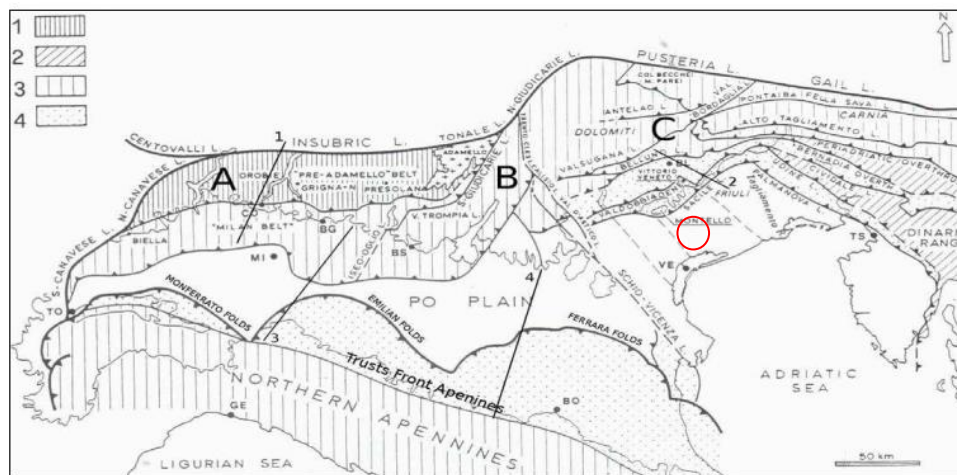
1
2
3
4

N

PUSTERIA L.
GAIL L.
COL BECCHER M. PAREI
VAL BORDAGLIA
PONTAIBA FELLA SAVA L.
CARNIA
ANTELAO L.
DOLOMITI
C
ALTO TAGLIAMENTO L.
PERIADRIATIC OVERTHRUST
INSUBRIC L.
TONALE L.
N. GIUDICARIE L.
CENTOVALLI L.
1
ADAMELLO
OROBIE
"PRE-ADAMELLO" BELT
GRIGNA-N.
PRESOLANA
A
B
VALSUGANA
BELLUNO
BL
VITTORIO VENETO
2
FRIULI
Tagliamento
BERNADIA OVERTH.
CIVIDALE
UDINE L.
PALMANOVA L.
S. CANAVESE L.
N. CANAVESE L.
CO
"MILAN BELT"
BG
V. TROMPIA L.
BS
BIELLA
MI
ISEO
MONTELLO
SACILE
VALDOBBIADENE
4
VE
TS
DINARIC RANGE
SCHIO-VICENZA
TO
MONFERRATO FOLDS
PO PLAIN
EMILIAN FOLDS
FERRARA FOLDS
3
Trusts Front Apenines
NORTHERN APENNINES
ADRIATIC SEA
GE
BO
LIGURIAN SEA
50 km